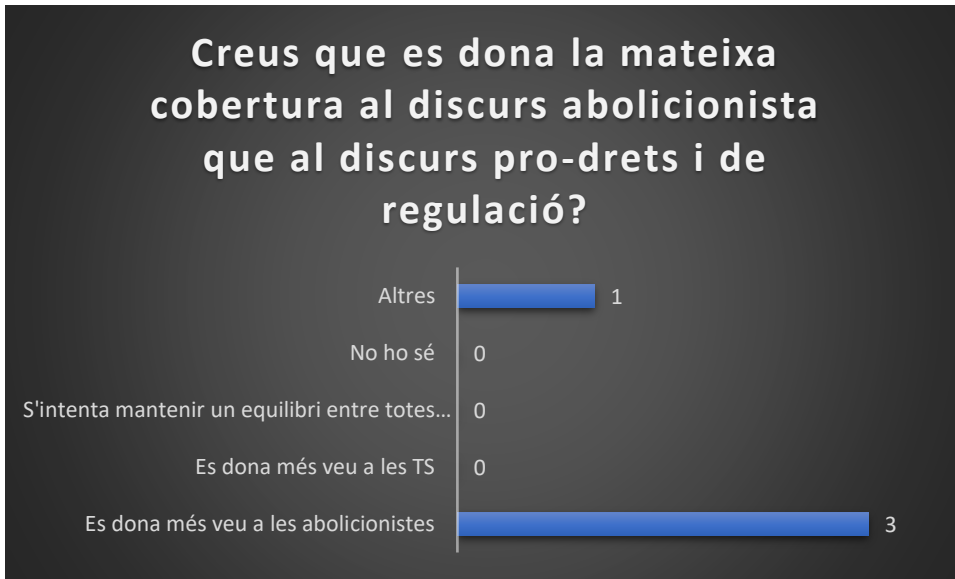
Creus que es dona la mateixa cobertura al discurs abolicionista que al discurs pro-drets i de regulació?

Altres 1
No ho sé 0
S'intenta mantenir un equilibri entre totes… 0
Es dona més veu a les TS 0
Es dona més veu a les abolicionistes 3